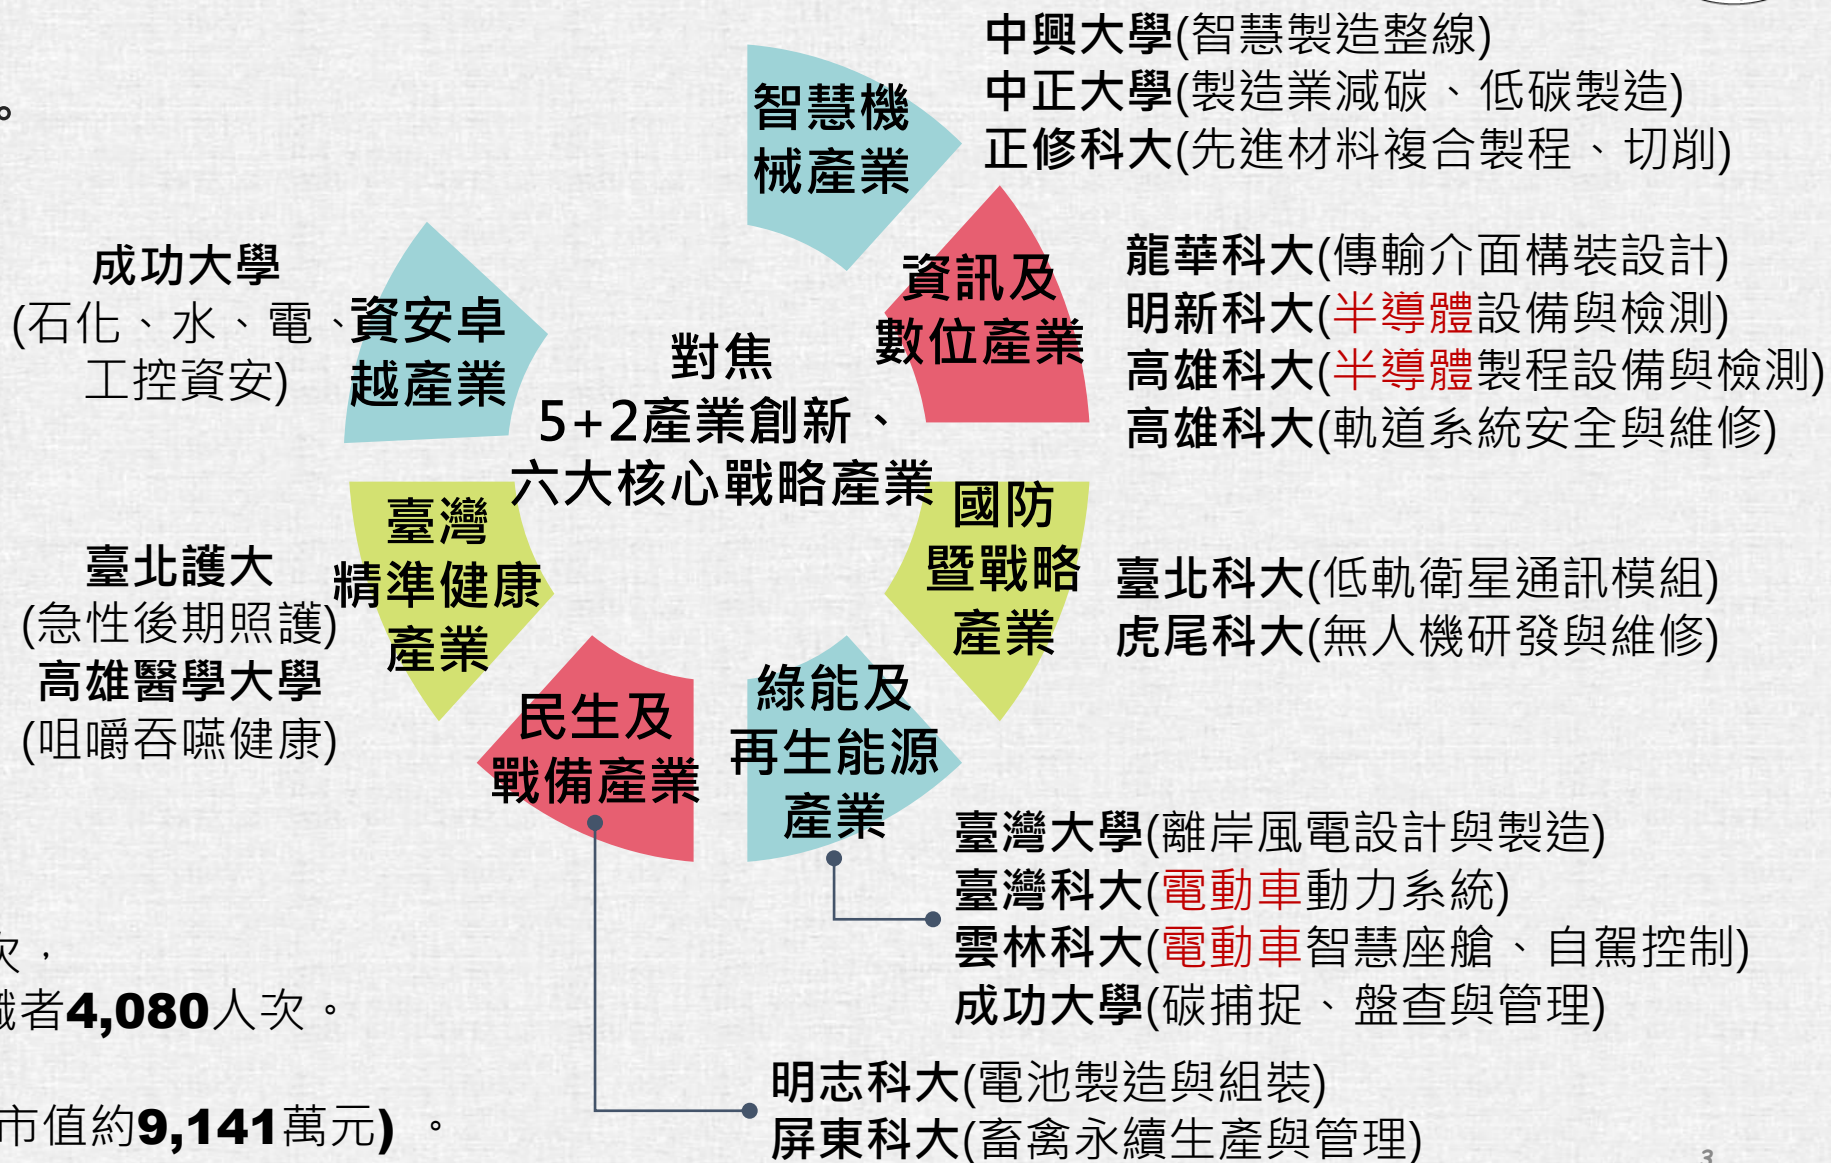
中興大學(智慧製造整線)
中正大學(製造業減碳、低碳製造)
正修科大(先進材料複合製程、切削)

智慧機械產業

。

成功大學
(石化、水、電、工控資安)

資安卓越產業

資訊及數位產業

龍華科大(傳輸介面構裝設計)
明新科大(半導體設備與檢測)
高雄科大(半導體製程設備與檢測)
高雄科大(軌道系統安全與維修)

對焦
5+2產業創新、
六大核心戰略產業

臺灣精準健康產業

國防暨戰略產業

臺北護大
(急性後期照護)
高雄醫學大學
(咀嚼吞嚥健康)

臺北科大(低軌衛星通訊模組)
虎尾科大(無人機研發與維修)

民生及戰備產業

綠能及再生能源產業

臺灣大學(離岸風電設計與製造)
臺灣科大(電動車動力系統)
雲林科大(電動車智慧座艙、自駕控制)
成功大學(碳捕捉、盤查與管理)

次，
職者4,080人次。

市值約9,141萬元)。

明志科大(電池製造與組裝)
屏東科大(畜禽永續生產與管理)

3